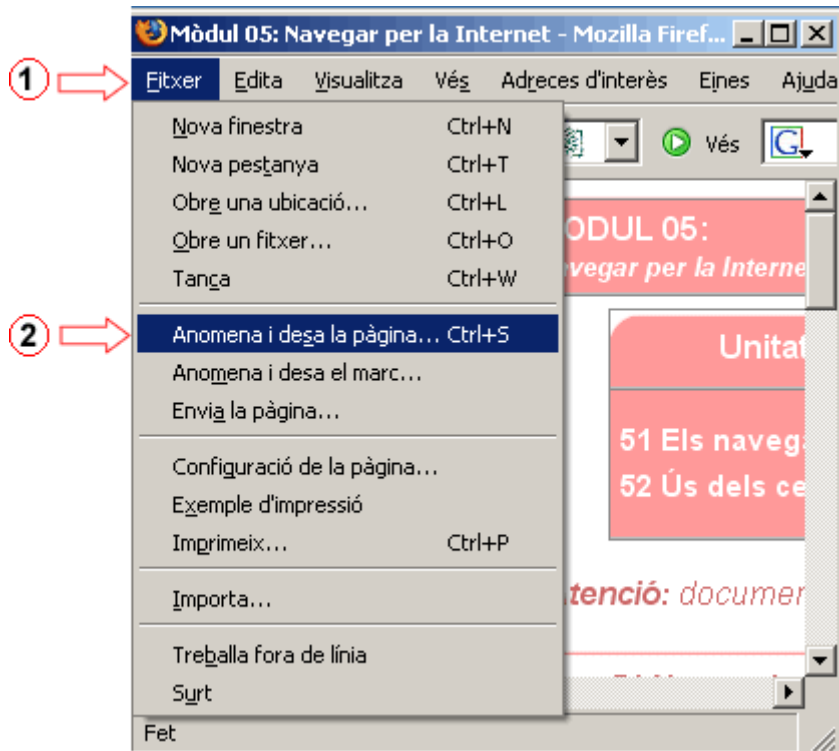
Mòdul 05: Navegar per la Internet - Mozilla Firef...

1

Fitxer Edita Visualitza Vés Adreces d'interès Eines Ajuda

Nova finestra Ctrl+N
Nova pestanya Ctrl+T
Obre una ubicació... Ctrl+L
Obre un fitxer... Ctrl+O
Tanca Ctrl+W

2

Anomena i desa la pàgina... Ctrl+S
Anomena i desa el marc...
Envia la pàgina...

Configuració de la pàgina...
Exemple d'impressió
Imprimeix... Ctrl+P

Importa...

Treballa fora de línia
Surt

Vés

ODUL 05:
vegar per la Interne

Unitat

51 Els navega
52 Ús dels ce

tenció: documen

Fet